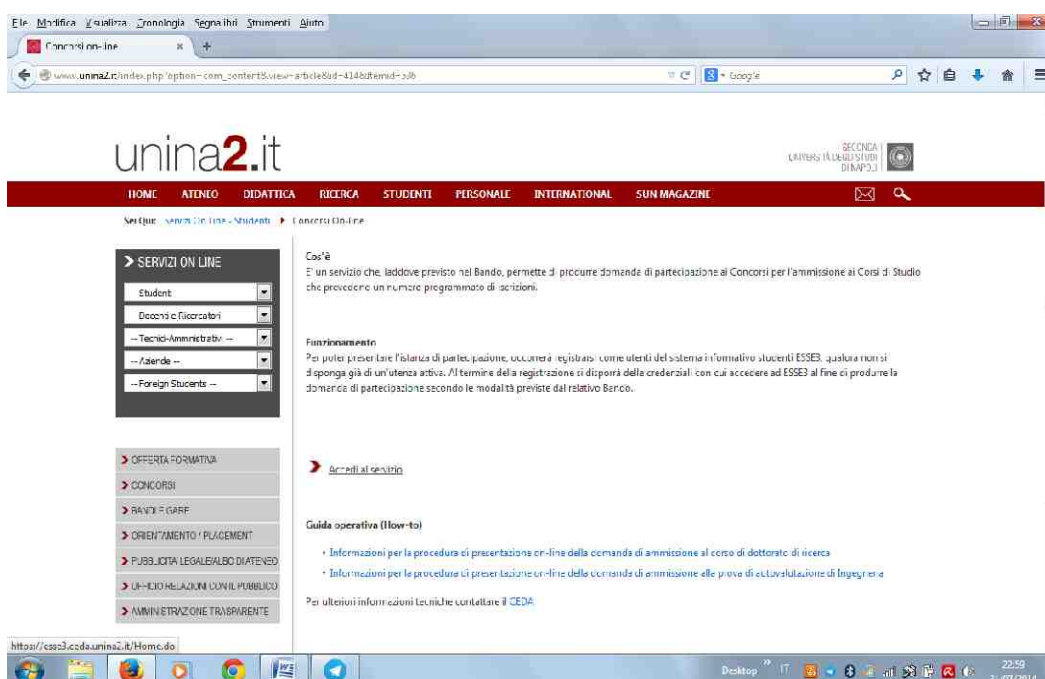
File Modifica Visualizza Cronologia Segnalibri Strumenti Aiuto

Concorsi on-line

www.unina2.it/index.php?option=com_content&view=article&id=414&Itemid=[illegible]

Google

unina2.it

SECONDA UNIVERSITÀ DEGLI STUDI DI NAPOLI

HOME ATENEO DIDATTICA RICERCA STUDENTI PERSONALE INTERNATIONAL SUN MAGAZINE

Sei Qui: Servizi On Line - Studenti ▸ Concorsi On-Line

SERVIZI ON LINE

Studenti

Docenti e Ricercatori

-- Tecnici-Amministrativi --

-- Aziende --

-- Foreign Students --

OFFERTA FORMATIVA

CONCORSI

BANDI E GARE

ORIENTAMENTO / PLACEMENT

PUBBLICITÀ LEGALE/ALBO DI ATENEO

UFFICIO RELAZIONI CON IL PUBBLICO

AMMINISTRAZIONE TRASPARENTE

Cos'è

E' un servizio che, laddove previsto nel Bando, permette di produrre domanda di partecipazione ai Concorsi per l'ammissione ai Corsi di Studio che prevedono un numero programmato di iscrizioni.

Funzionamento

Per poter presentare l'istanza di partecipazione, occorrerà registrarsi come utenti del sistema informativo studenti ESSE3, qualora non si disponga già di un'utenza attiva. Al termine della registrazione si disporrà delle credenziali con cui accedere ad ESSE3 al fine di produrre la domanda di partecipazione secondo le modalità previste dal relativo Bando.

Accedi al servizio

Guida operativa (How-to)

• Informazioni per la procedura di presentazione on-line della domanda di ammissione al corso di dottorato di ricerca

• Informazioni per la procedura di presentazione on-line della domanda di ammissione alla prova di autovalutazione di Ingegneria

Per ulteriori informazioni tecniche contattare il CEDA

https://esse3.ceda.unina2.it/Home.do

Desktop IT 22:59 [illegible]